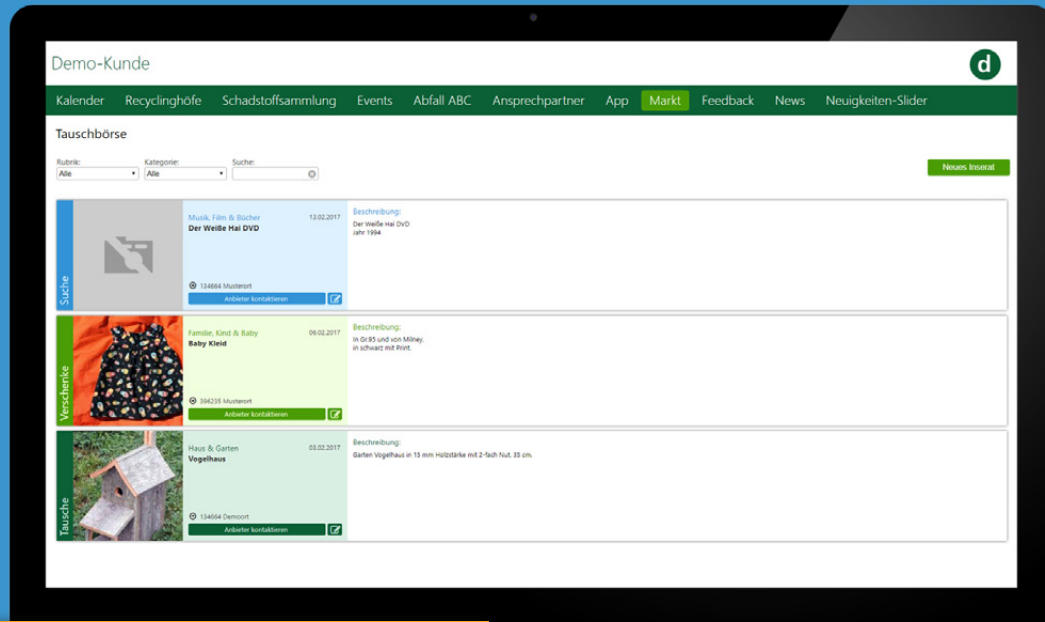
Demo-Kunde

d

Kalender Recyclinghöfe Schadstoffsammlung Events Abfall ABC Ansprechpartner App Markt Feedback News Neuigkeiten-Slider

Tauschbörse

Rubrik: Alle

Kategorie: Alle

Suche:

Neues Inserat

Suche

Musik, Film & Bücher 13.02.2017
Der Weiße Hai DVD

134664 Musterort

Anbieter kontaktieren

Beschreibung:
Der Weiße Hai DVD
Jahr 1994

Verschenke

Familie, Kind & Baby 06.02.2017
Baby Kleid

394235 Musterort

Anbieter kontaktieren

Beschreibung:
In Gr.85 und von Milney.
in schwarz mit Print.

Tausche

Haus & Garten 03.02.2017
Vogelhaus

134664 Demoort

Anbieter kontaktieren

Beschreibung:
Garten Vogelhaus in 15 mm Holzstärke mit 2-fach Nut. 35 cm.